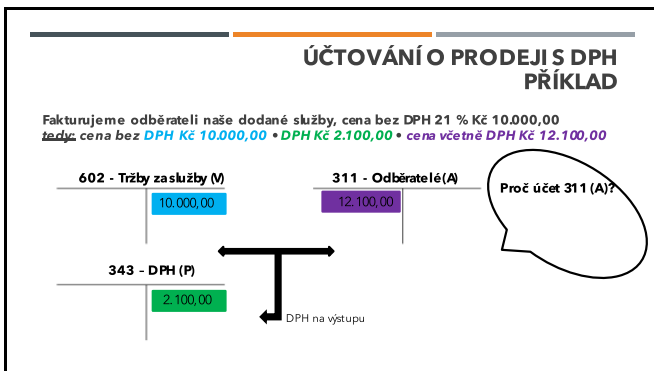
ÚČTOVÁNÍ O PRODEJI S DPH
PŘÍKLAD

Fakturujeme odběrateli naše dodané služby, cena bez DPH 21 % Kč 10.000,00
tedy: cena bez DPH Kč 10.000,00 • DPH Kč 2.100,00 • cena včetně DPH Kč 12.100,00

602 - Tržby za služby (V)
10.000,00

311 - Odběratelé (A)
12.100,00

Proč účet 311 (A)?

343 - DPH (P)
2.100,00

DPH na výstupu